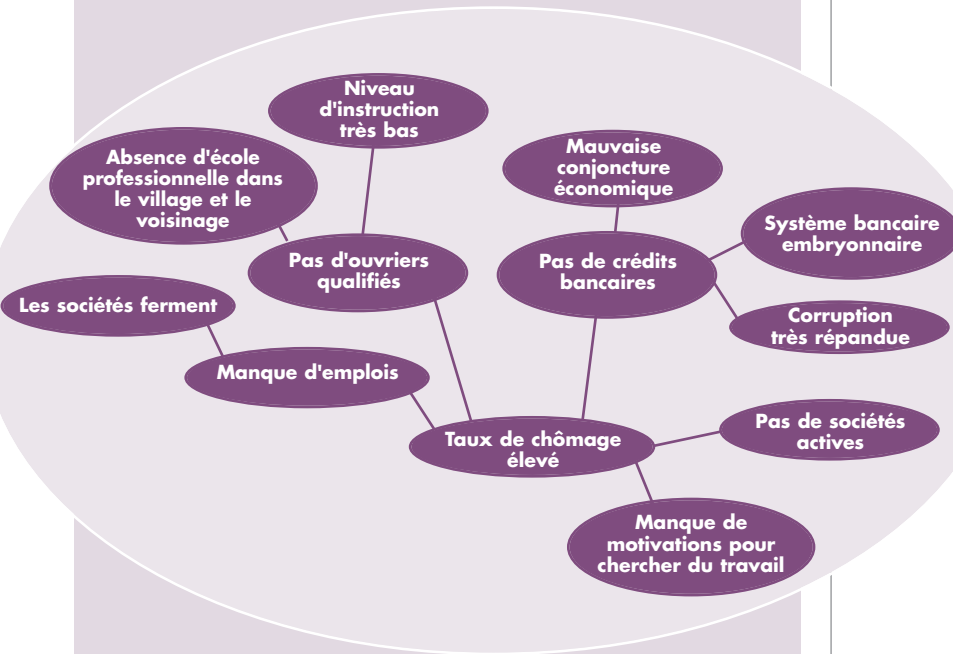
Niveau d'instruction très bas

Absence d'école professionnelle dans le village et le voisinage

Mauvaise conjoncture économique

Système bancaire embryonnaire

Pas d'ouvriers qualifiés

Pas de crédits bancaires

Les sociétés ferment

Corruption très répandue

Manque d'emplois

Taux de chômage élevé

Pas de sociétés actives

Manque de motivations pour chercher du travail